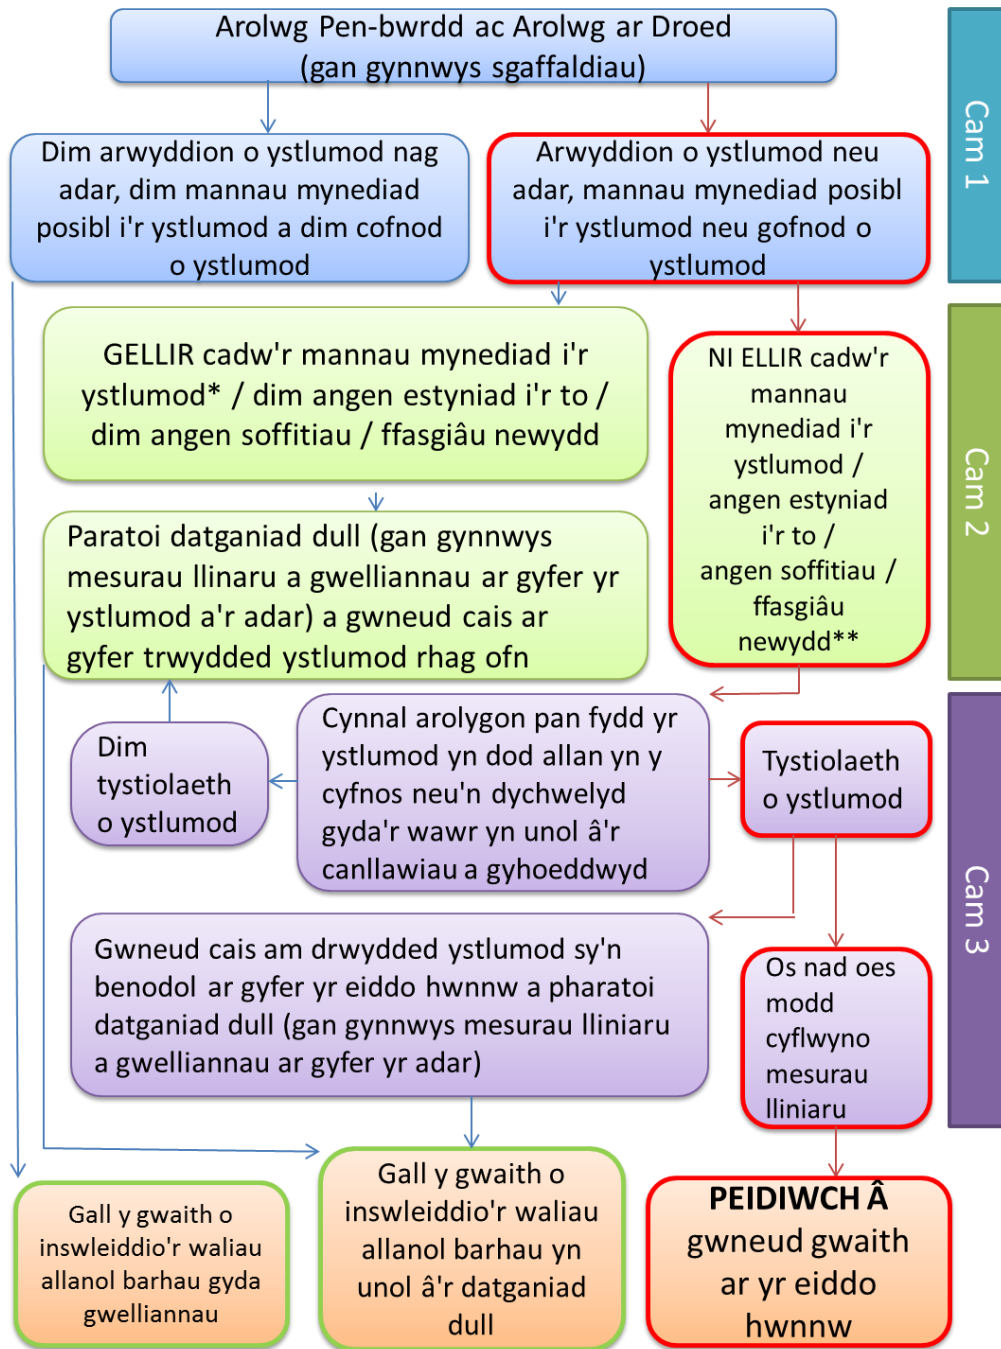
Arolwg Pen-bwrdd ac Arolwg ar Droed (gan gynnwys sgaffaldiau)

Cam 1

Dim arwyddion o ystlumod nag adar, dim mannau mynediad posibl i'r ystlumod a dim cofnod o ystlumod

Arwyddion o ystlumod neu adar, mannau mynediad posibl i'r ystlumod neu gofnod o ystlumod

Cam 2

GELLIR cadw'r mannau mynediad i'r ystlumod* / dim angen estyniad i'r to / dim angen soffitiau / ffasgiâu newydd

NI ELLIR cadw'r mannau mynediad i'r ystlumod / angen estyniad i'r to / angen soffitiau / ffasgiâu newydd**

Paratoi datganiad dull (gan gynnwys mesurau llinaru a gwelliannau ar gyfer yr ystlumod a'r adar) a gwneud cais ar gyfer trwydded ystlumod rhag ofn

Cam 3

Dim tystiolaeth o ystlumod

Cynnal arolygon pan fydd yr ystlumod yn dod allan yn y cyfnos neu'n dychwelyd gyda'r wawr yn unol â'r canllawiau a gyhoeddwyd

Tystiolaeth o ystlumod

Gwneud cais am drwydded ystlumod sy'n benodol ar gyfer yr eiddo hwnnw a pharatoi datganiad dull (gan gynnwys mesurau lliniaru a gwelliannau ar gyfer yr adar)

Os nad oes modd cyflwyno mesurau lliniaru

Gall y gwaith o inswleiddio'r waliau allanol barhau gyda gwelliannau

Gall y gwaith o inswleiddio'r waliau allanol barhau yn unol â'r datganiad dull

PEIDIWCH Â gwneud gwaith ar yr eiddo hwnnw